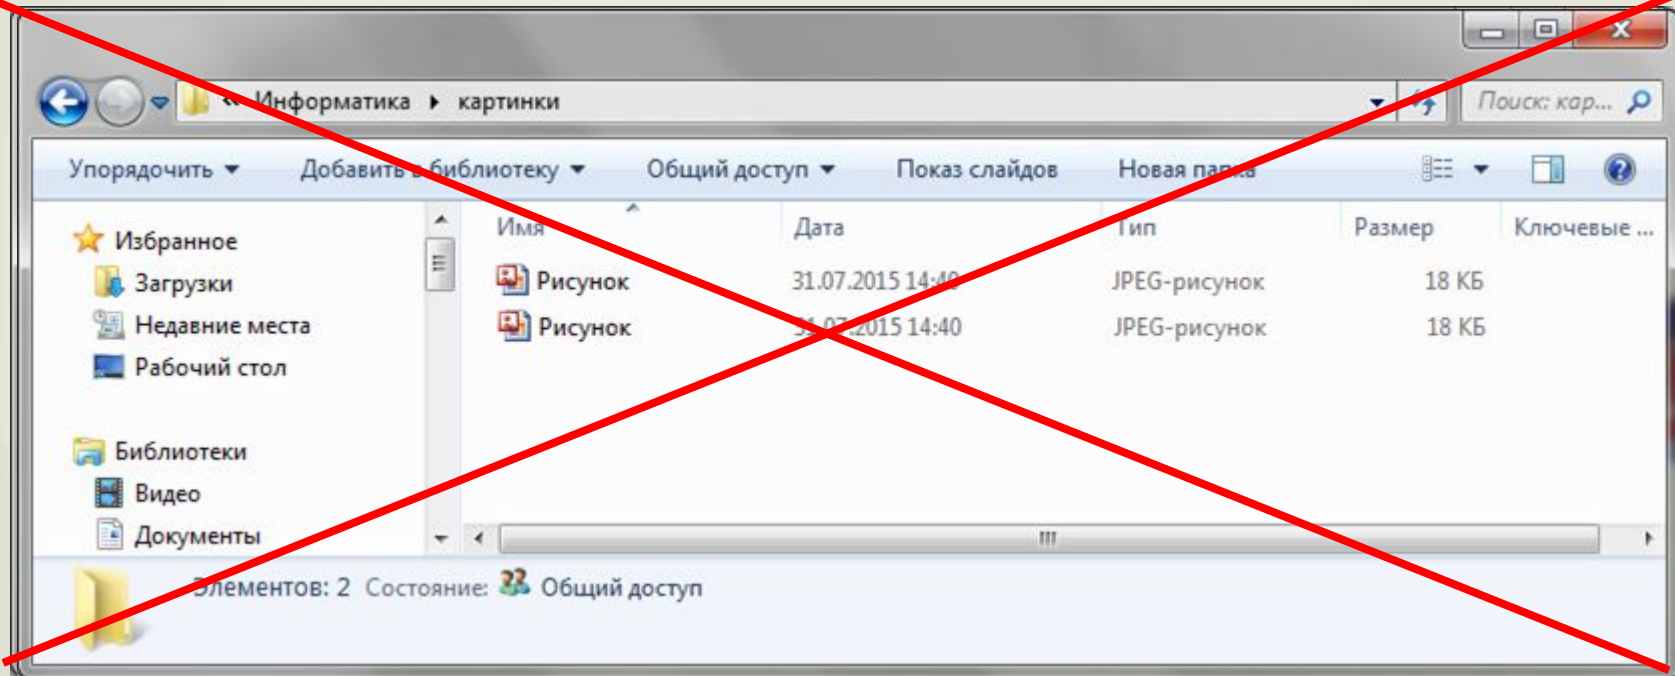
« Информатика ▸ картинки

Поиск: кар...

Упорядочить ▾ Добавить в библиотеку ▾ Общий доступ ▾ Показ слайдов Новая папка

Избранное
Загрузки
Недавние места
Рабочий стол

Библиотеки
Видео
Документы

| Имя | Дата | Тип | Размер | Ключевые ... |
|---|---|---|---|---|
| Рисунок | 31.07.2015 14:40 | JPEG-рисунок | 18 КБ | |
| Рисунок | 31.07.2015 14:40 | JPEG-рисунок | 18 КБ | |

Элементов: 2 Состояние: Общий доступ